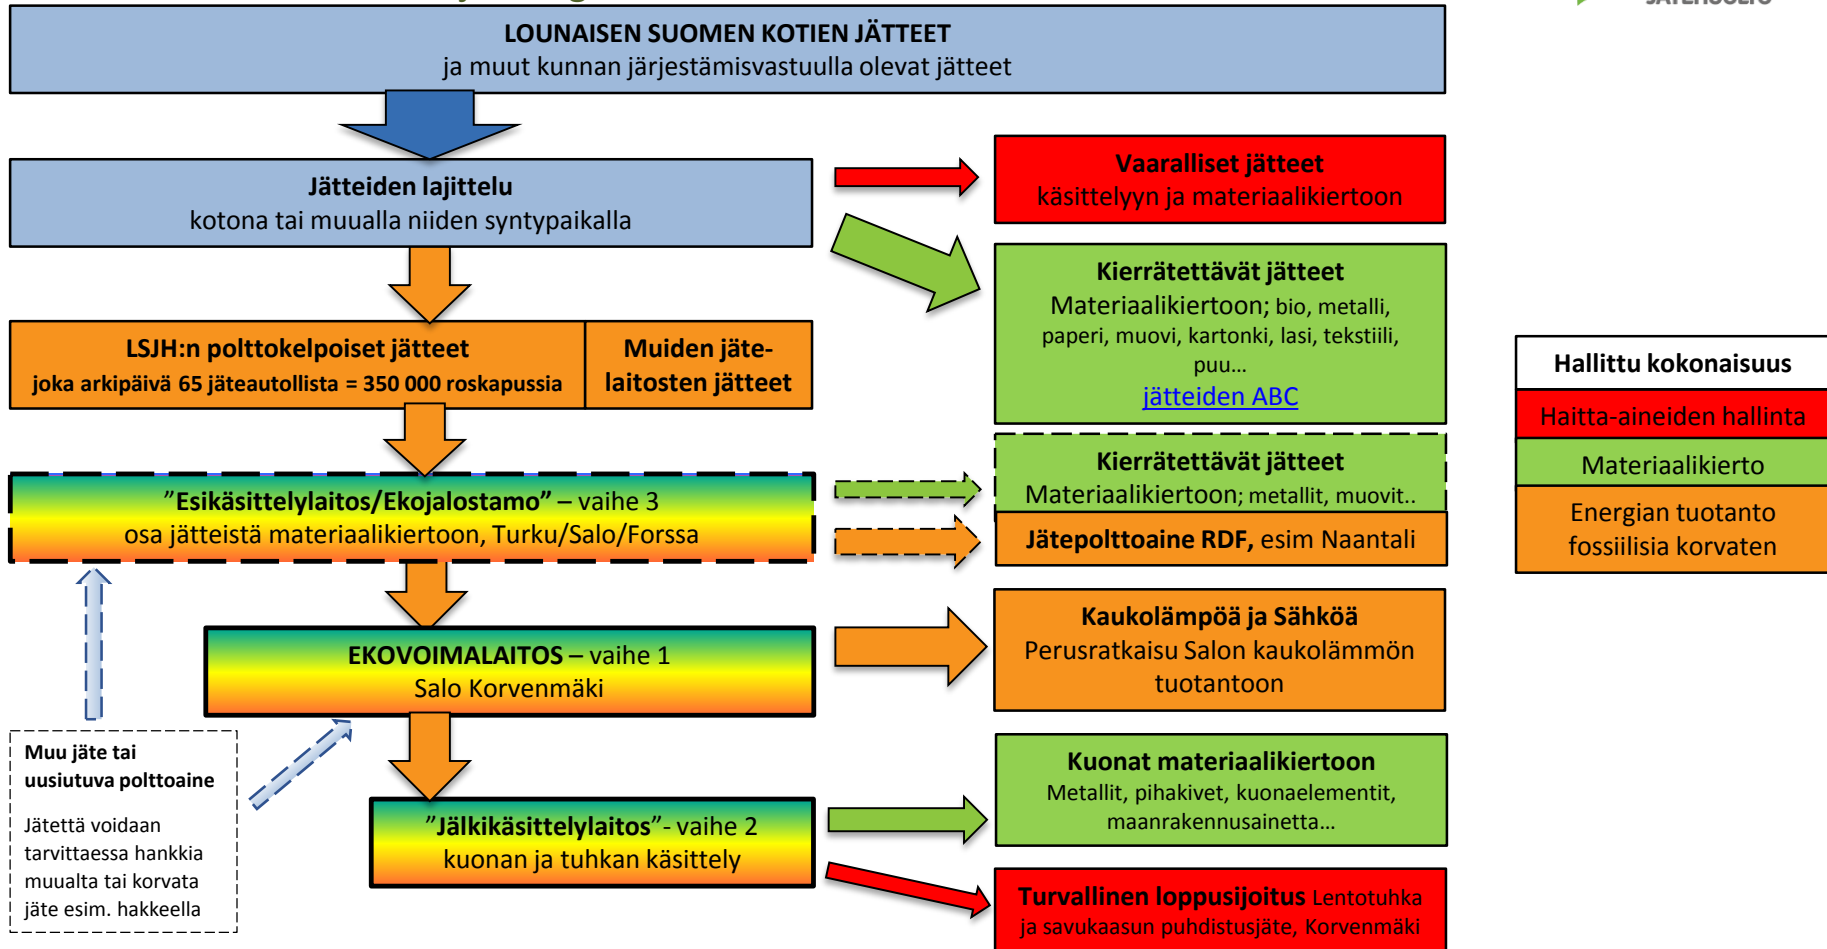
LOUNAISEN SUOMEN KOTIEN JÄTTEET
ja muut kunnan järjestämisvastuulla olevat jätteet

Jätteiden lajittelu
kotona tai muualla niiden syntypaikalla

Vaaralliset jätteet
käsittelyyn ja materiaalikiertoon

Kierrätettävät jätteet
Materiaalikiertoon; bio, metalli, paperi, muovi, kartonki, lasi, tekstiili, puu…
jätteiden ABC

LSJH:n polttokelpoiset jätteet
joka arkipäivä 65 jäteautollista = 350 000 roskapussia

Muiden jätelaitosten jätteet

"Esikäsittelylaitos/Ekojalostamo" – vaihe 3
osa jätteistä materiaalikiertoon, Turku/Salo/Forssa

Kierrätettävät jätteet
Materiaalikiertoon; metallit, muovit..

Jätepolttoaine RDF, esim Naantali

EKOVOIMALAITOS – vaihe 1
Salo Korvenmäki

Kaukolämpöä ja Sähköä
Perusratkaisu Salon kaukolämmön tuotantoon

Muu jäte tai uusiutuva polttoaine

Jätettä voidaan tarvittaessa hankkia muualta tai korvata jäte esim. hakkeella

"Jälkikäsittelylaitos"- vaihe 2
kuonan ja tuhkan käsittely

Kuonat materiaalikiertoon
Metallit, pihakivet, kuonaelementit, maanrakennusainetta…

Turvallinen loppusijoitus Lentotuhka ja savukaasun puhdistusjäte, Korvenmäki

Hallittu kokonaisuus
Haitta-aineiden hallinta
Materiaalikierto
Energian tuotanto fossiilisia korvaten